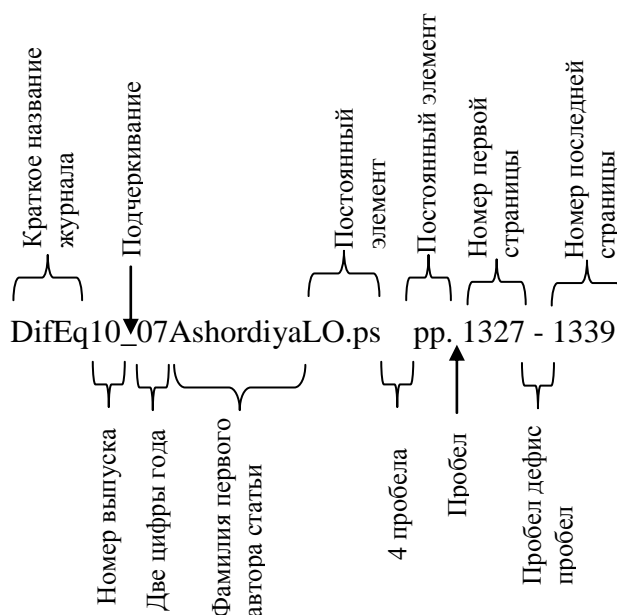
Краткое название журнала

Подчеркивание

Постоянный элемент

Постоянный элемент

Номер первой страницы

Номер последней страницы

DifEq10_07AshordiyaLO.ps    pp. 1327 - 1339

Номер выпуска

Две цифры года

Фамилия первого автора статьи

4 пробела

Пробел

Пробел дефис пробел